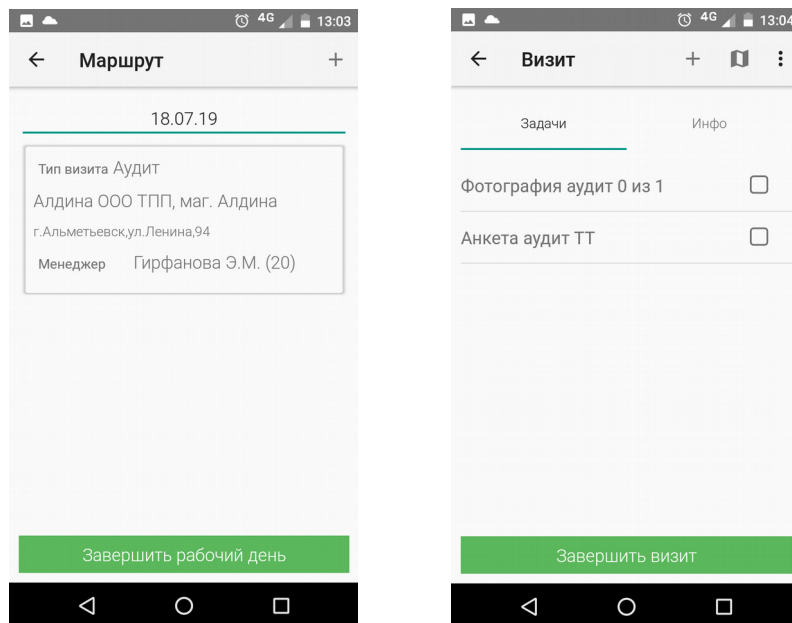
4G 13:03

Маршрут

18.07.19

Тип визита Аудит

Алдина ООО ТПП, маг. Алдина

г.Альметьевск,ул.Ленина,94

Менеджер Гирфанова Э.М. (20)

Завершить рабочий день

4G 13:04

Визит

Задачи

Инфо

Фотография аудит 0 из 1

Анкета аудит ТТ

Завершить визит